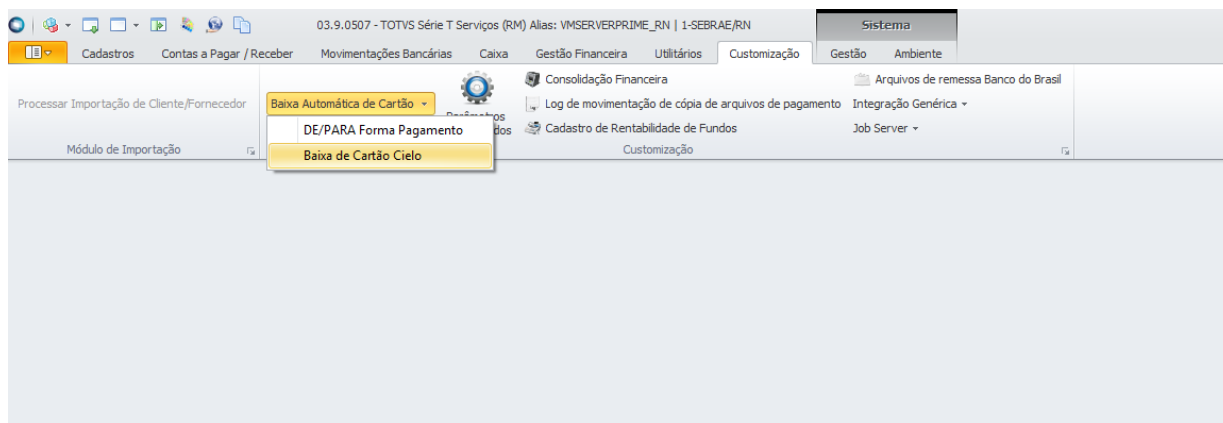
03.9.0507 - TOTVS Série T Serviços (RM) Alias: VMSERVERPRIME_RN | 1-SEBRAE/RN

Sistema

Cadastros Contas a Pagar / Receber Movimentações Bancárias Caixa Gestão Financeira Utilitários Customização Gestão Ambiente

Processar Importação de Cliente/Fornecedor

Módulo de Importação

Baixa Automática de Cartão

DE/PARA Forma Pagamento

Baixa de Cartão Cielo

Parâmetros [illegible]dos

Consolidação Financeira

Log de movimentação de cópia de arquivos de pagamento

Cadastro de Rentabilidade de Fundos

Customização

Arquivos de remessa Banco do Brasil

Integração Genérica

Job Server